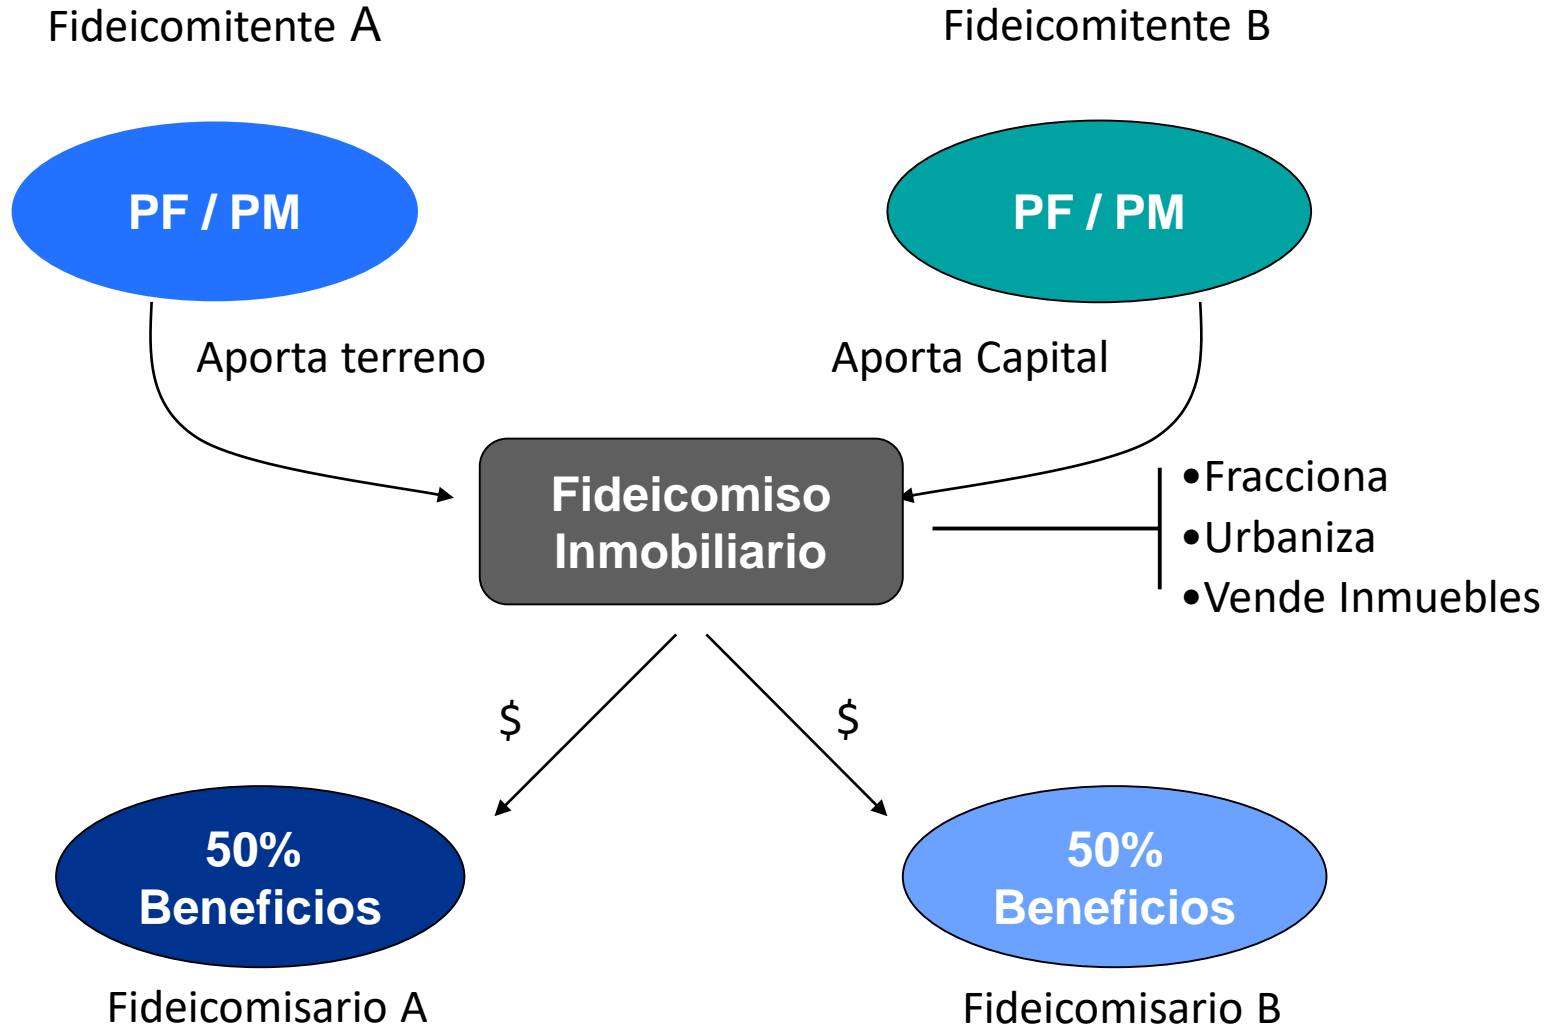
Fideicomitente A

Fideicomitente B

PF / PM

PF / PM

Aporta terreno

Aporta Capital

Fideicomiso Inmobiliario

•Fracciona
•Urbaniza
•Vende Inmuebles

$

$

50% Beneficios

50% Beneficios

Fideicomisario A

Fideicomisario B